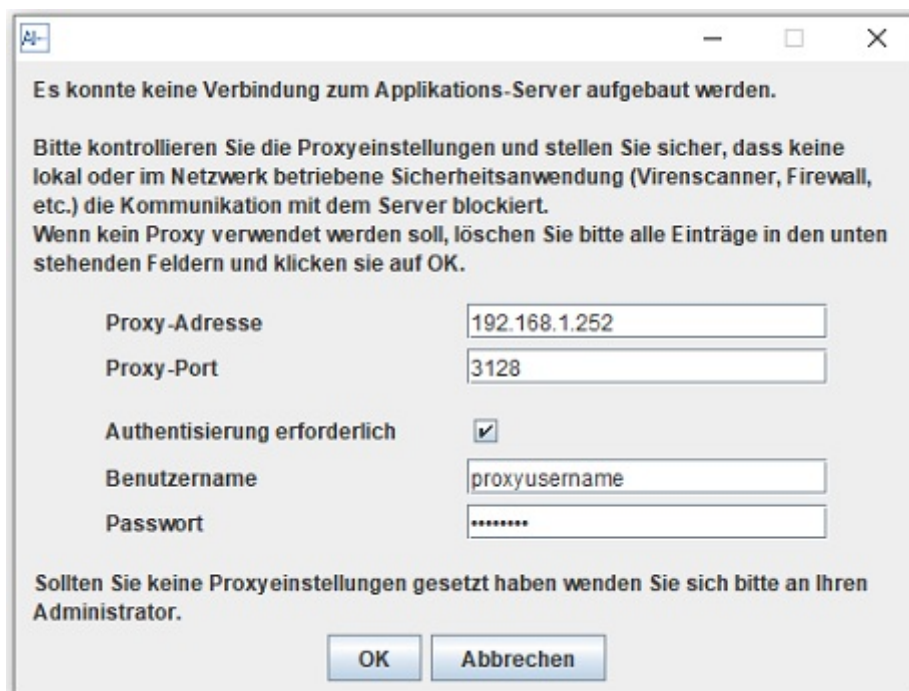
Es konnte keine Verbindung zum Applikations-Server aufgebaut werden.

Bitte kontrollieren Sie die Proxyeinstellungen und stellen Sie sicher, dass keine lokal oder im Netzwerk betriebene Sicherheitsanwendung (Virenscanner, Firewall, etc.) die Kommunikation mit dem Server blockiert.
Wenn kein Proxy verwendet werden soll, löschen Sie bitte alle Einträge in den unten stehenden Feldern und klicken sie auf OK.

Proxy-Adresse 192.168.1.252
Proxy-Port 3128

Authentisierung erforderlich ✔
Benutzername proxyusername
Passwort ••••••••

Sollten Sie keine Proxyeinstellungen gesetzt haben wenden Sie sich bitte an Ihren Administrator.

OK Abbrechen